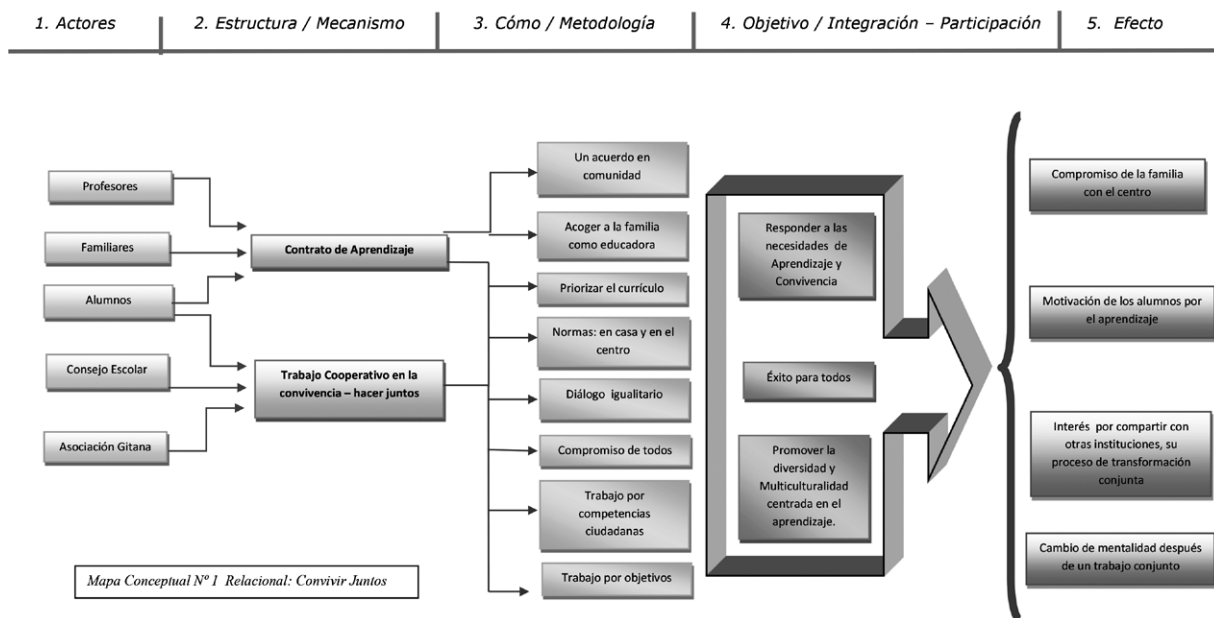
1. Actores | 2. Estructura / Mecanismo | 3. Cómo / Metodología | 4. Objetivo / Integración – Participación | 5. Efecto

Profesores

Familiares

Alumnos

Consejo Escolar

Asociación Gitana

Contrato de Aprendizaje

Trabajo Cooperativo en la convivencia – hacer juntos

Un acuerdo en comunidad

Acoger a la familia como educadora

Priorizar el currículo

Normas: en casa y en el centro

Diálogo igualitario

Compromiso de todos

Trabajo por competencias ciudadanas

Trabajo por objetivos

Responder a las necesidades de Aprendizaje y Convivencia

Éxito para todos

Promover la diversidad y Multiculturalidad centrada en el aprendizaje.

Compromiso de la familia con el centro

Motivación de los alumnos por el aprendizaje

Interés por compartir con otras instituciones, su proceso de transformación conjunta

Cambio de mentalidad después de un trabajo conjunto

Mapa Conceptual Nº 1 Relacional: Convivir Juntos